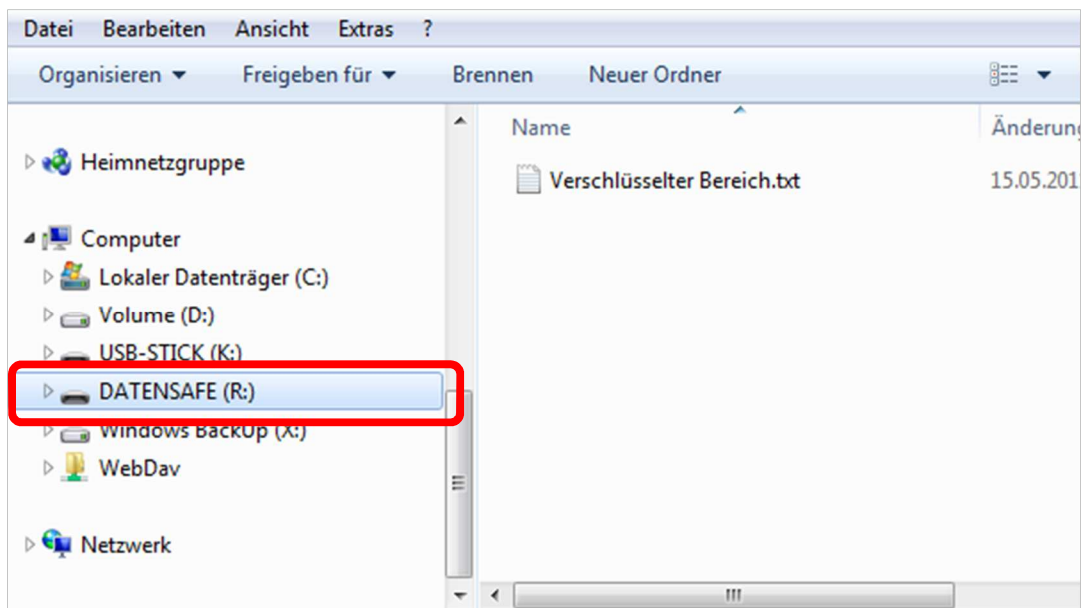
Datei Bearbeiten Ansicht Extras ?

Organisieren ▾ Freigeben für ▾ Brennen Neuer Ordner

Heimnetzgruppe

Computer
Lokaler Datenträger (C:)
Volume (D:)
USB-STICK (K:)
DATENSAFE (R:)
Windows BackUp (X:)
WebDav

Netzwerk

Name
Änderung

Verschlüsselter Bereich.txt
15.05.201